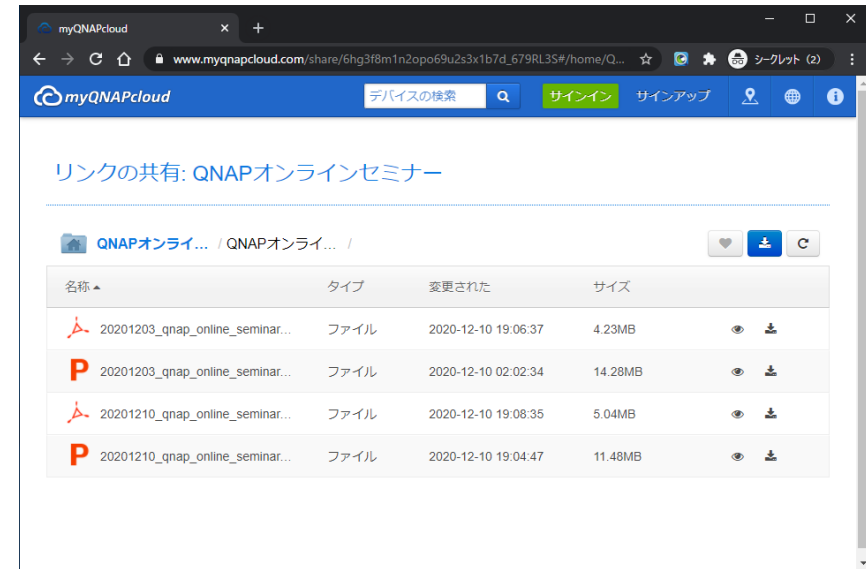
myQNAPcloud ×
+

www.myqnapcloud.com/share/6hg3f8m1n2opo69u2s3x1b7d_679RL3S#/home/Q...

シークレット (2)

myQNAPcloud

デバイスの検索

サインイン

サインアップ

リンクの共有: QNAPオンラインセミナー

QNAPオンライ... / QNAPオンライ... /

| 名称 | タイプ | 変更された | サイズ |
|---|---|---|---|
| 20201203_qnap_online_seminar... | ファイル | 2020-12-10 19:06:37 | 4.23MB |
| 20201203_qnap_online_seminar... | ファイル | 2020-12-10 02:02:34 | 14.28MB |
| 20201210_qnap_online_seminar... | ファイル | 2020-12-10 19:08:35 | 5.04MB |
| 20201210_qnap_online_seminar... | ファイル | 2020-12-10 19:04:47 | 11.48MB |